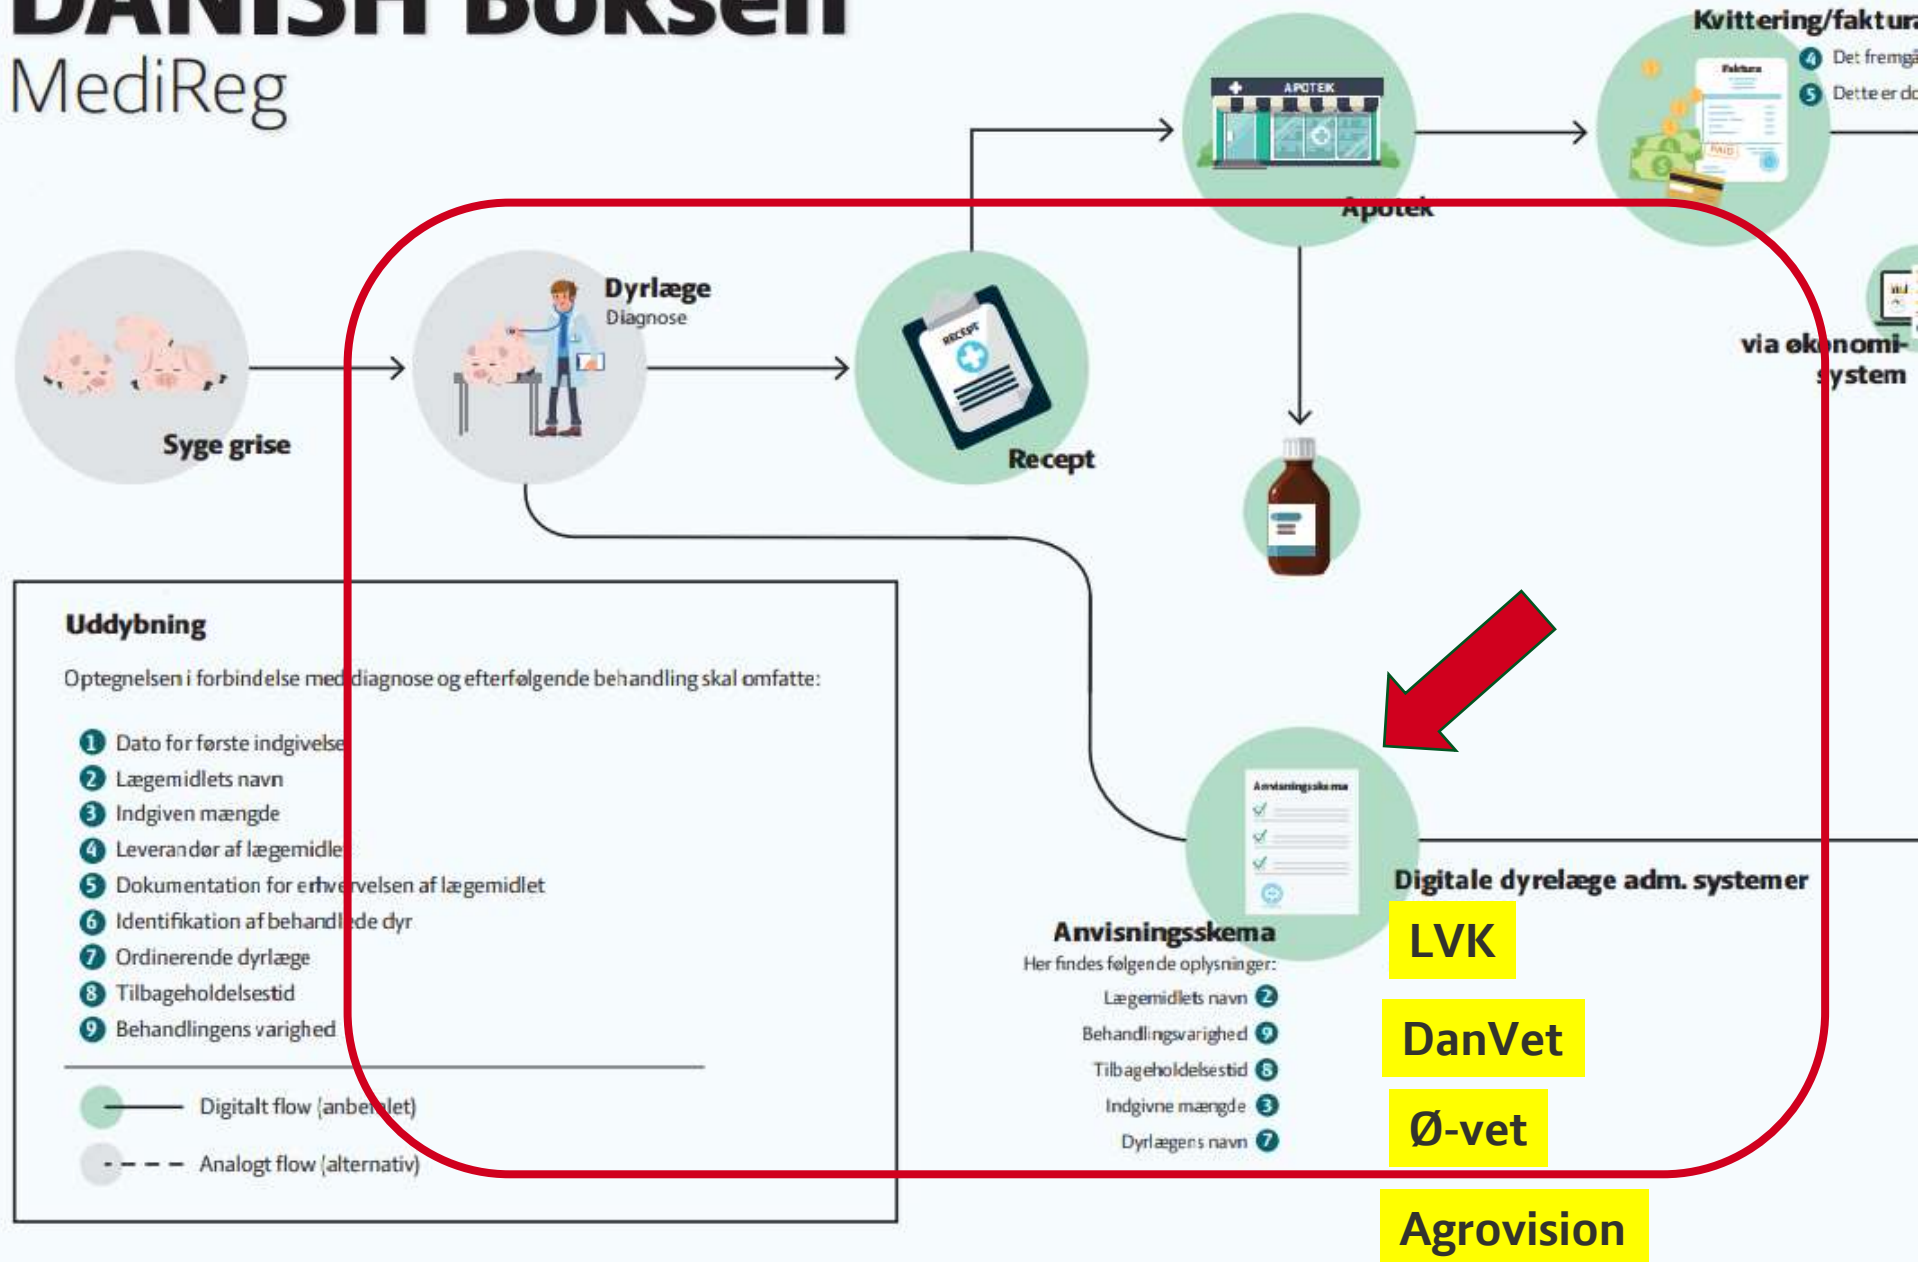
DANISH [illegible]
MediReg

Kvittering/faktura
4 Det fremgå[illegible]
5 Dette er d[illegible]

APOTEK

Apotek

Faktura

PAID

Syge grise

Dyrlæge
Diagnose

RECEPT

Recept

via økonomi-system

Uddybning

Optegnelsen i forbindelse med diagnose og efterfølgende behandling skal omfatte:

1 Dato for første indgivelse
2 Lægemidlets navn
3 Indgiven mængde
4 Leverandør af lægemidlet
5 Dokumentation for erhvervelsen af lægemidlet
6 Identifikation af behandlede dyr
7 Ordinerende dyrlæge
8 Tilbageholdelsestid
9 Behandlingens varighed

Digitalt flow (anbefalet)
Analogt flow (alternativ)

Anvisningsskema

Anvisningsskema
Her findes følgende oplysninger:
Lægemidlets navn 2
Behandlingsvarighed 9
Tilbageholdelsestid 8
Indgivne mængde 3
Dyrlægens navn 7

Digitale dyrelæge adm. systemer
LVK
DanVet
Ø-vet
Agrovision